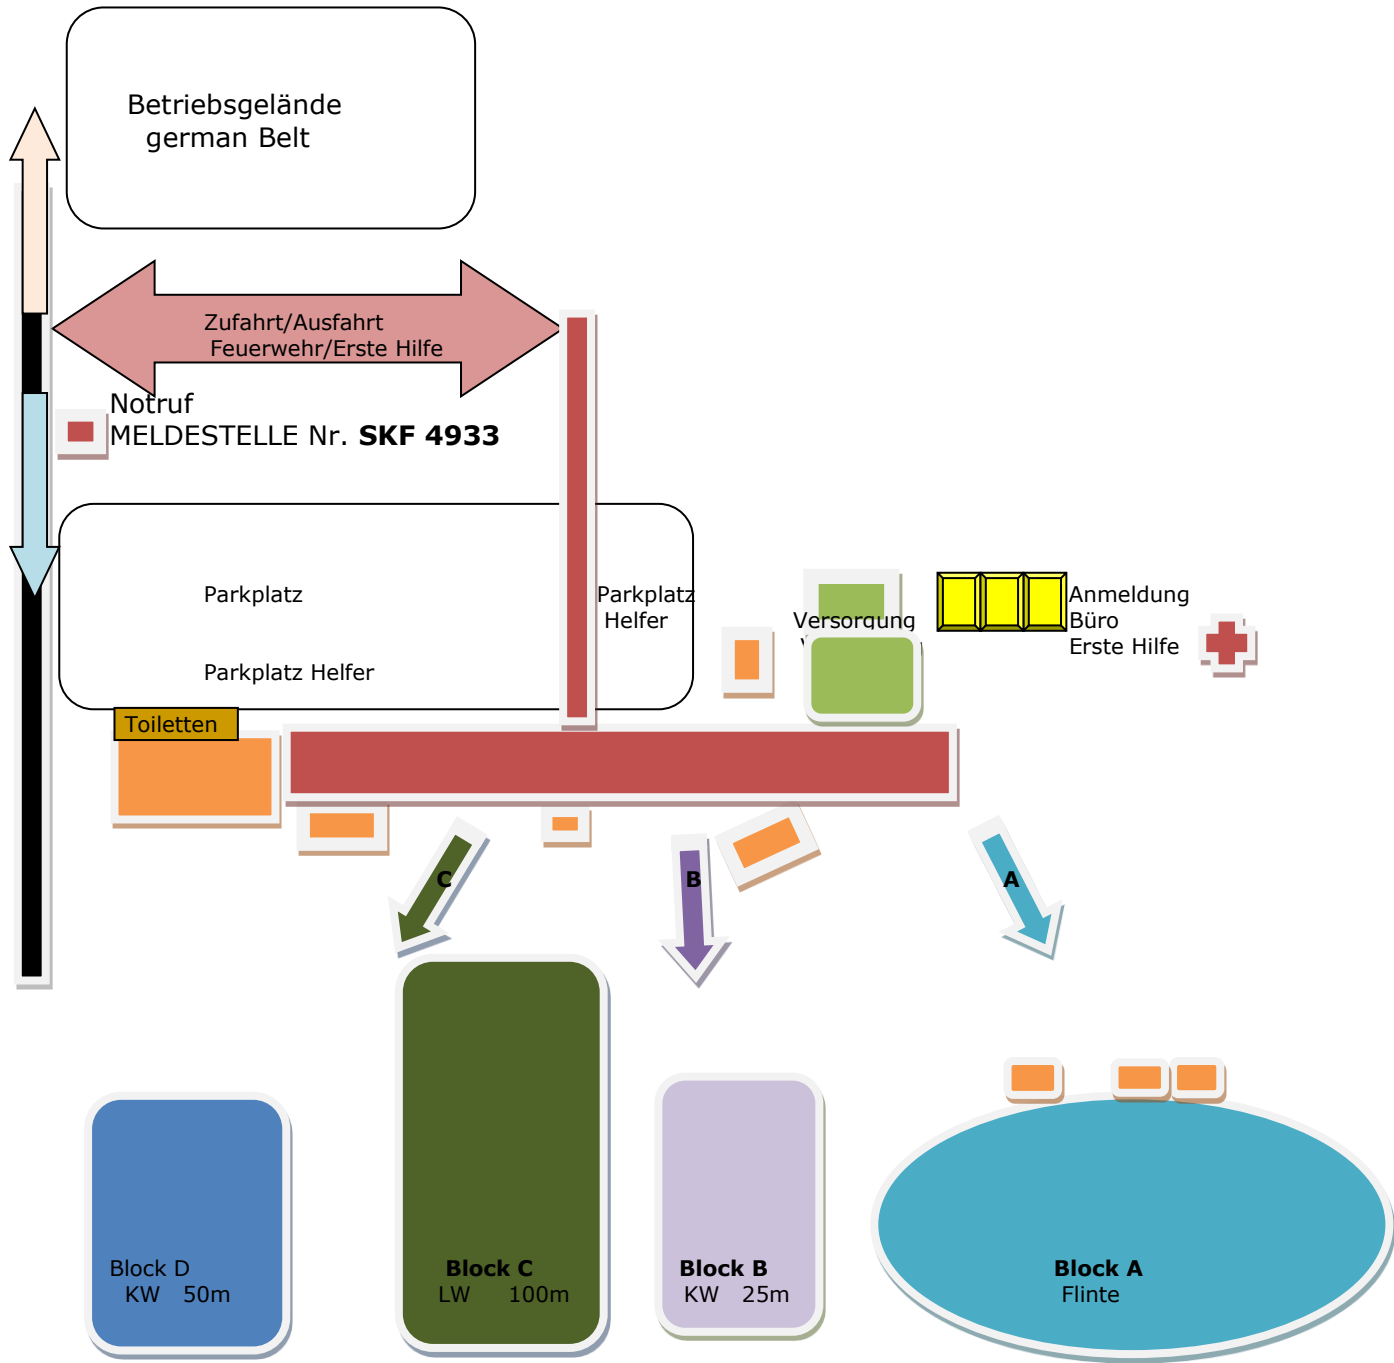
Betriebsgelände
german Belt

Zufahrt/Ausfahrt
Feuerwehr/Erste Hilfe

Notruf
MELDESTELLE Nr. **SKF 4933**

Parkplatz

Parkplatz Helfer

Parkplatz
Helfer

Versorgung

Anmeldung
Büro
Erste Hilfe

Toiletten

C

B

A

Block D
KW 50m

**Block C**
LW 100m

**Block B**
KW 25m

**Block A**
Flinte